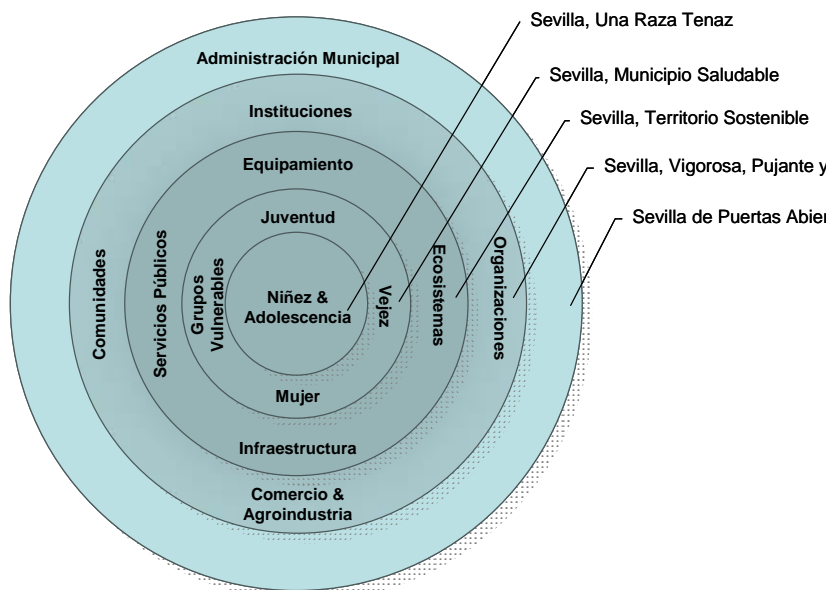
Sevilla, Una Raza Tenaz

Sevilla, Municipio Saludable

Sevilla, Territorio Sostenible

Sevilla, Vigorosa, Pujante y

Sevilla de Puertas Abier

Administración Municipal

Instituciones

Equipamiento

Juventud

Comunidades

Servicios Públicos

Grupos Vulnerables

Niñez & Adolescencia

Vejez

Ecosistemas

Organizaciones

Mujer

Infraestructura

Comercio & Agroindustria